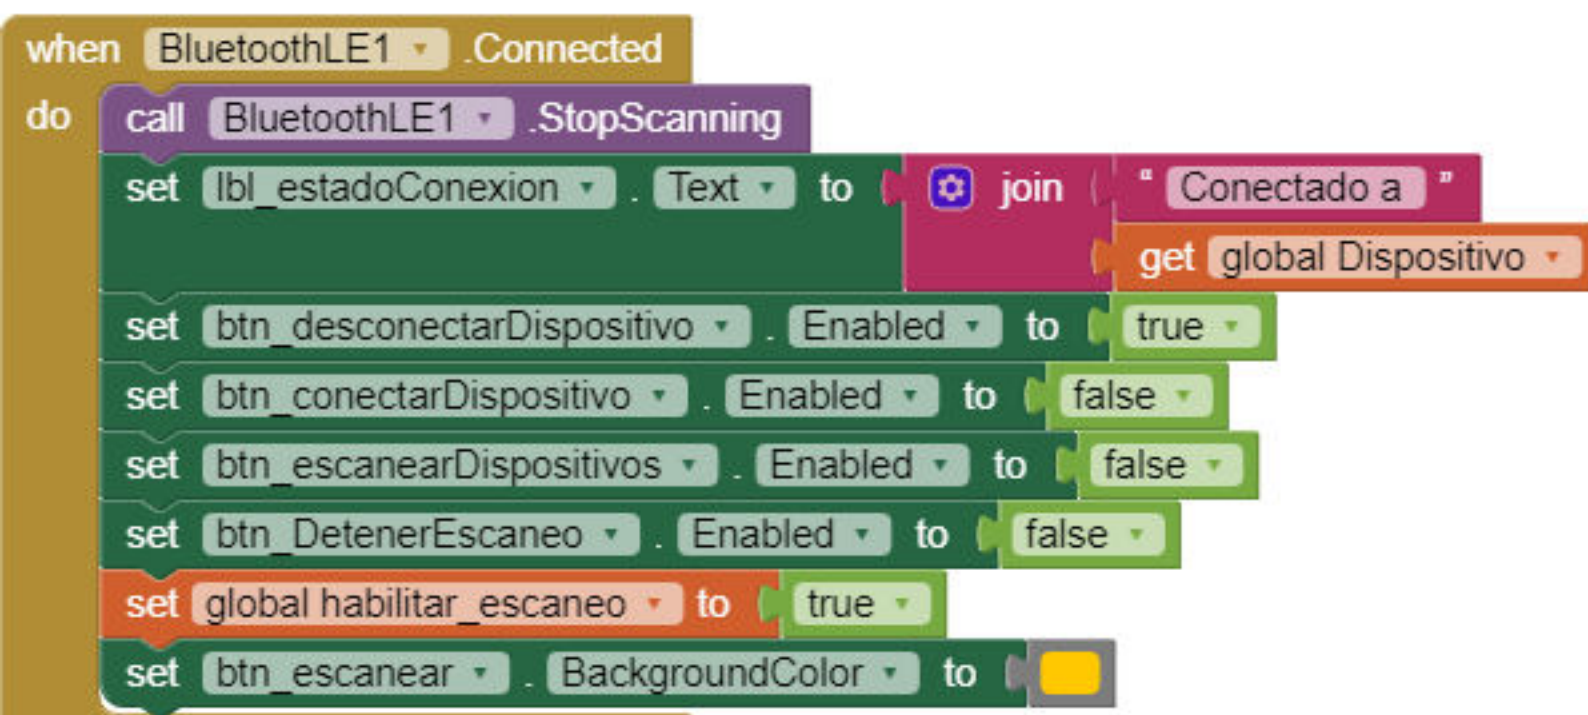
when BluetoothLE1 .Connected
do call BluetoothLE1 .StopScanning
set lbl_estadoConexion . Text to join " Conectado a "
get global Dispositivo
set btn_desconectarDispositivo . Enabled to true
set btn_conectarDispositivo . Enabled to false
set btn_escanearDispositivos . Enabled to false
set btn_DetenerEscaneo . Enabled to false
set global habilitar_escaneo to true
set btn_escanear . BackgroundColor to